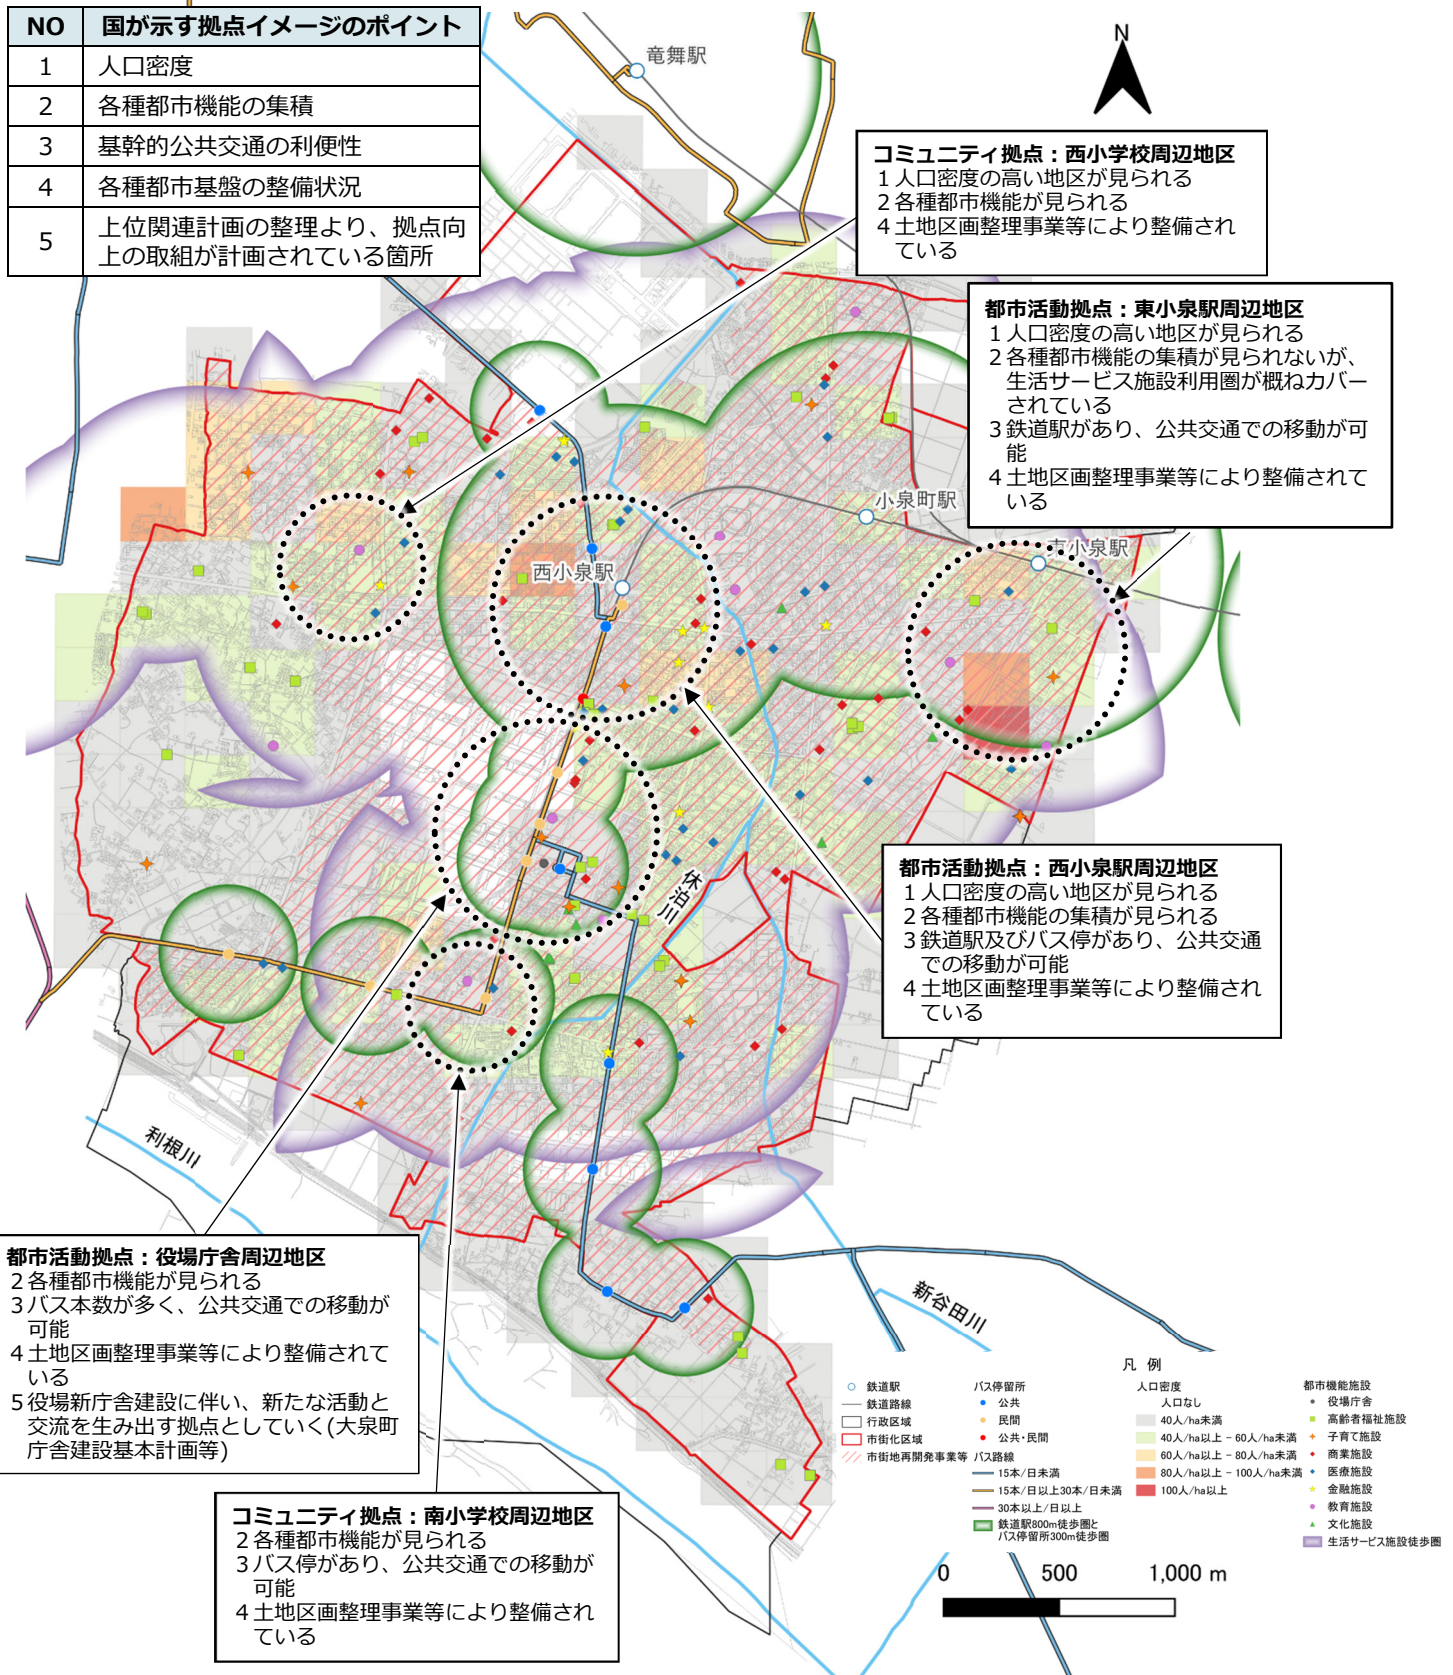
| NO | 国が示す拠点イメージのポイント |
|---|---|
| 1 | 人口密度 |
| 2 | 各種都市機能の集積 |
| 3 | 基幹的公共交通の利便性 |
| 4 | 各種都市基盤の整備状況 |
| 5 | 上位関連計画の整理より、拠点向上の取組が計画されている箇所 |

竜舞駅

N

コミュニティ拠点：西小学校周辺地区
1人口密度の高い地区が見られる
2各種都市機能が見られる
4土地区画整理事業等により整備されている

都市活動拠点：東小泉駅周辺地区
1人口密度の高い地区が見られる
2各種都市機能の集積が見られないが、生活サービス施設利用圏が概ねカバーされている
3鉄道駅があり、公共交通での移動が可能
4土地区画整理事業等により整備されている

小泉町駅
東小泉駅
西小泉駅

都市活動拠点：西小泉駅周辺地区
1人口密度の高い地区が見られる
2各種都市機能の集積が見られる
3鉄道駅及びバス停があり、公共交通での移動が可能
4土地区画整理事業等により整備されている

休泊川
利根川
新谷田川

都市活動拠点：役場庁舎周辺地区
2各種都市機能が見られる
3バス本数が多く、公共交通での移動が可能
4土地区画整理事業等により整備されている
5役場新庁舎建設に伴い、新たな活動と交流を生み出す拠点としていく(大泉町庁舎建設基本計画等)

コミュニティ拠点：南小学校周辺地区
2各種都市機能が見られる
3バス停があり、公共交通での移動が可能
4土地区画整理事業等により整備されている

凡例
鉄道駅
鉄道路線
行政区域
市街化区域
市街地再開発事業等
バス停留所
公共
民間
公共・民間
バス路線
15本/日未満
15本/日以上30本/日未満
30本以上/日以上
鉄道駅800m徒歩圏とバス停留所300m徒歩圏
人口密度
人口なし
40人/ha未満
40人/ha以上－60人/ha未満
60人/ha以上－80人/ha未満
80人/ha以上－100人/ha未満
100人/ha以上
都市機能施設
役場庁舎
高齢者福祉施設
子育て施設
商業施設
医療施設
金融施設
教育施設
文化施設
生活サービス施設徒歩圏

0 500 1,000 m